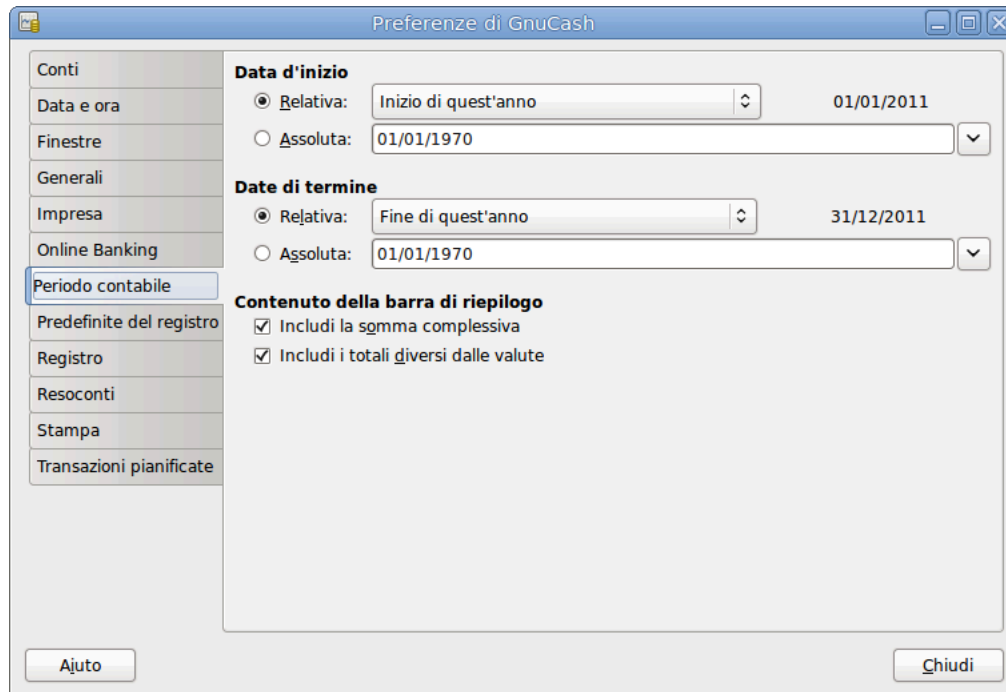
Preferenze di GnuCash

Conti
Data e ora
Finestre
Generali
Impresa
Online Banking
Periodo contabile
Predefinite del registro
Registro
Resoconti
Stampa
Transazioni pianificate

Data d'inizio
Relativa: Inizio di quest'anno 01/01/2011
Assoluta: 01/01/1970

Date di termine
Relativa: Fine di quest'anno 31/12/2011
Assoluta: 01/01/1970

Contenuto della barra di riepilogo
Includi la somma complessiva
Includi i totali diversi dalle valute

Aiuto
Chiudi